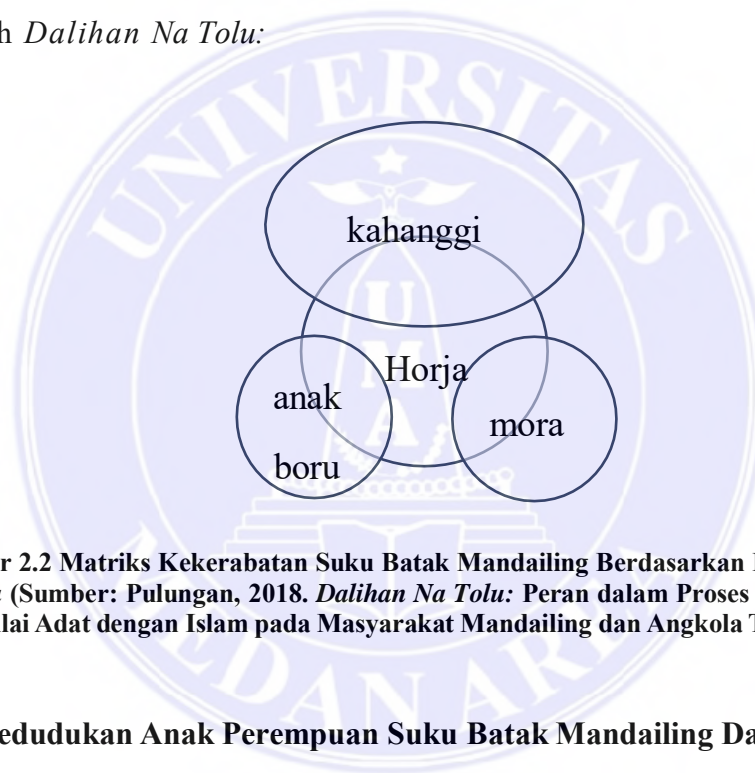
h *Dalihan Na Tolu:*

kahanggi

Horja

anak

boru

mora

r 2.2 Matriks Kekerabatan Suku Batak Mandailing Berdasarkan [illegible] (Sumber: Pulungan, 2018. *Dalihan Na Tolu:* Peran dalam Proses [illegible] lai Adat dengan Islam pada Masyarakat Mandailing dan Angkola T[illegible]

edudukan Anak Perempuan Suku Batak Mandailing Da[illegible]

UNIVERSITAS MEDAN AREA